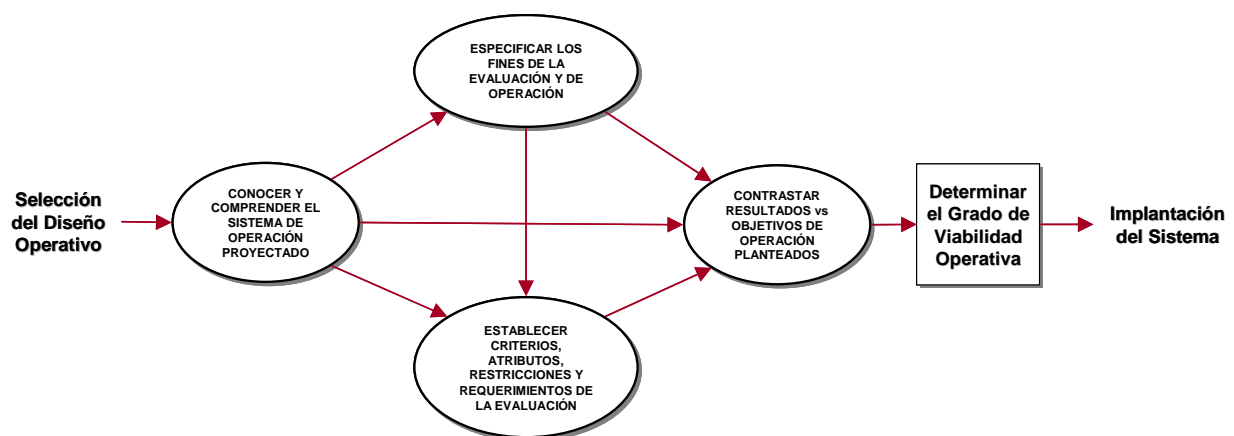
Selección del Diseño Operativo

CONOCER Y COMPRENDER EL SISTEMA DE OPERACIÓN PROYECTADO

ESPECIFICAR LOS FINES DE LA EVALUACIÓN Y DE OPERACIÓN

ESTABLECER CRITERIOS, ATRIBUTOS, RESTRICCIONES Y REQUERIMIENTOS DE LA EVALUACIÓN

CONTRASTAR RESULTADOS vs OBJETIVOS DE OPERACIÓN PLANTEADOS

Determinar el Grado de Viabilidad Operativa

Implantación del Sistema